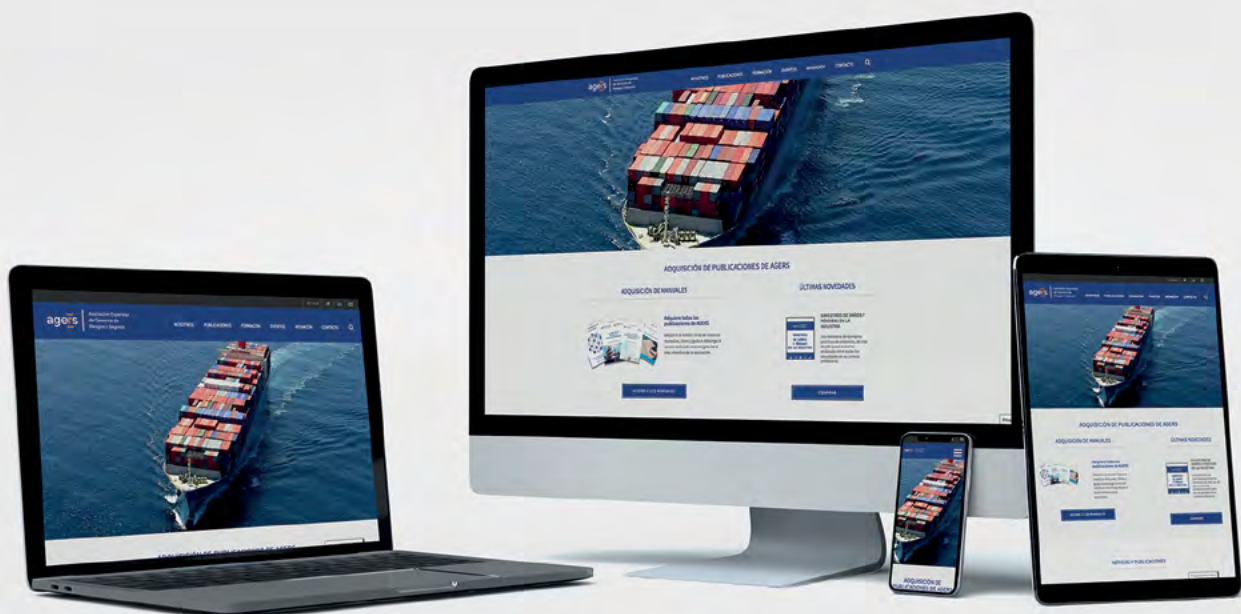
agers

NOSOTROS PUBLICACIONES FORMACIÓN EVENTOS MEMBRESÍA CONTACTO

ADQUISICIÓN DE PUBLICACIONES DE AGERS

ADQUISICIÓN DE MANUALES

Adquiere todas las publicaciones de AGERS

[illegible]

ÚLTIMAS NOVEDADES

SINIESTROS DE DAÑOS PERSONALES EN LA INDUSTRIA

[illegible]

agers Asociación Española de Gerencia de Riesgos y Seguros

NOSOTROS PUBLICACIONES FORMACIÓN EVENTOS MEMBRESÍA CONTACTO

ADQUISICIÓN DE PUBLICACIONES DE AGERS

ADQUISICIÓN DE MANUALES

ÚLTIMAS NOVEDADES

NOVEDAD PUBLICACIONES

ADQUISICIÓN DE PUBLICACIONES DE AGERS